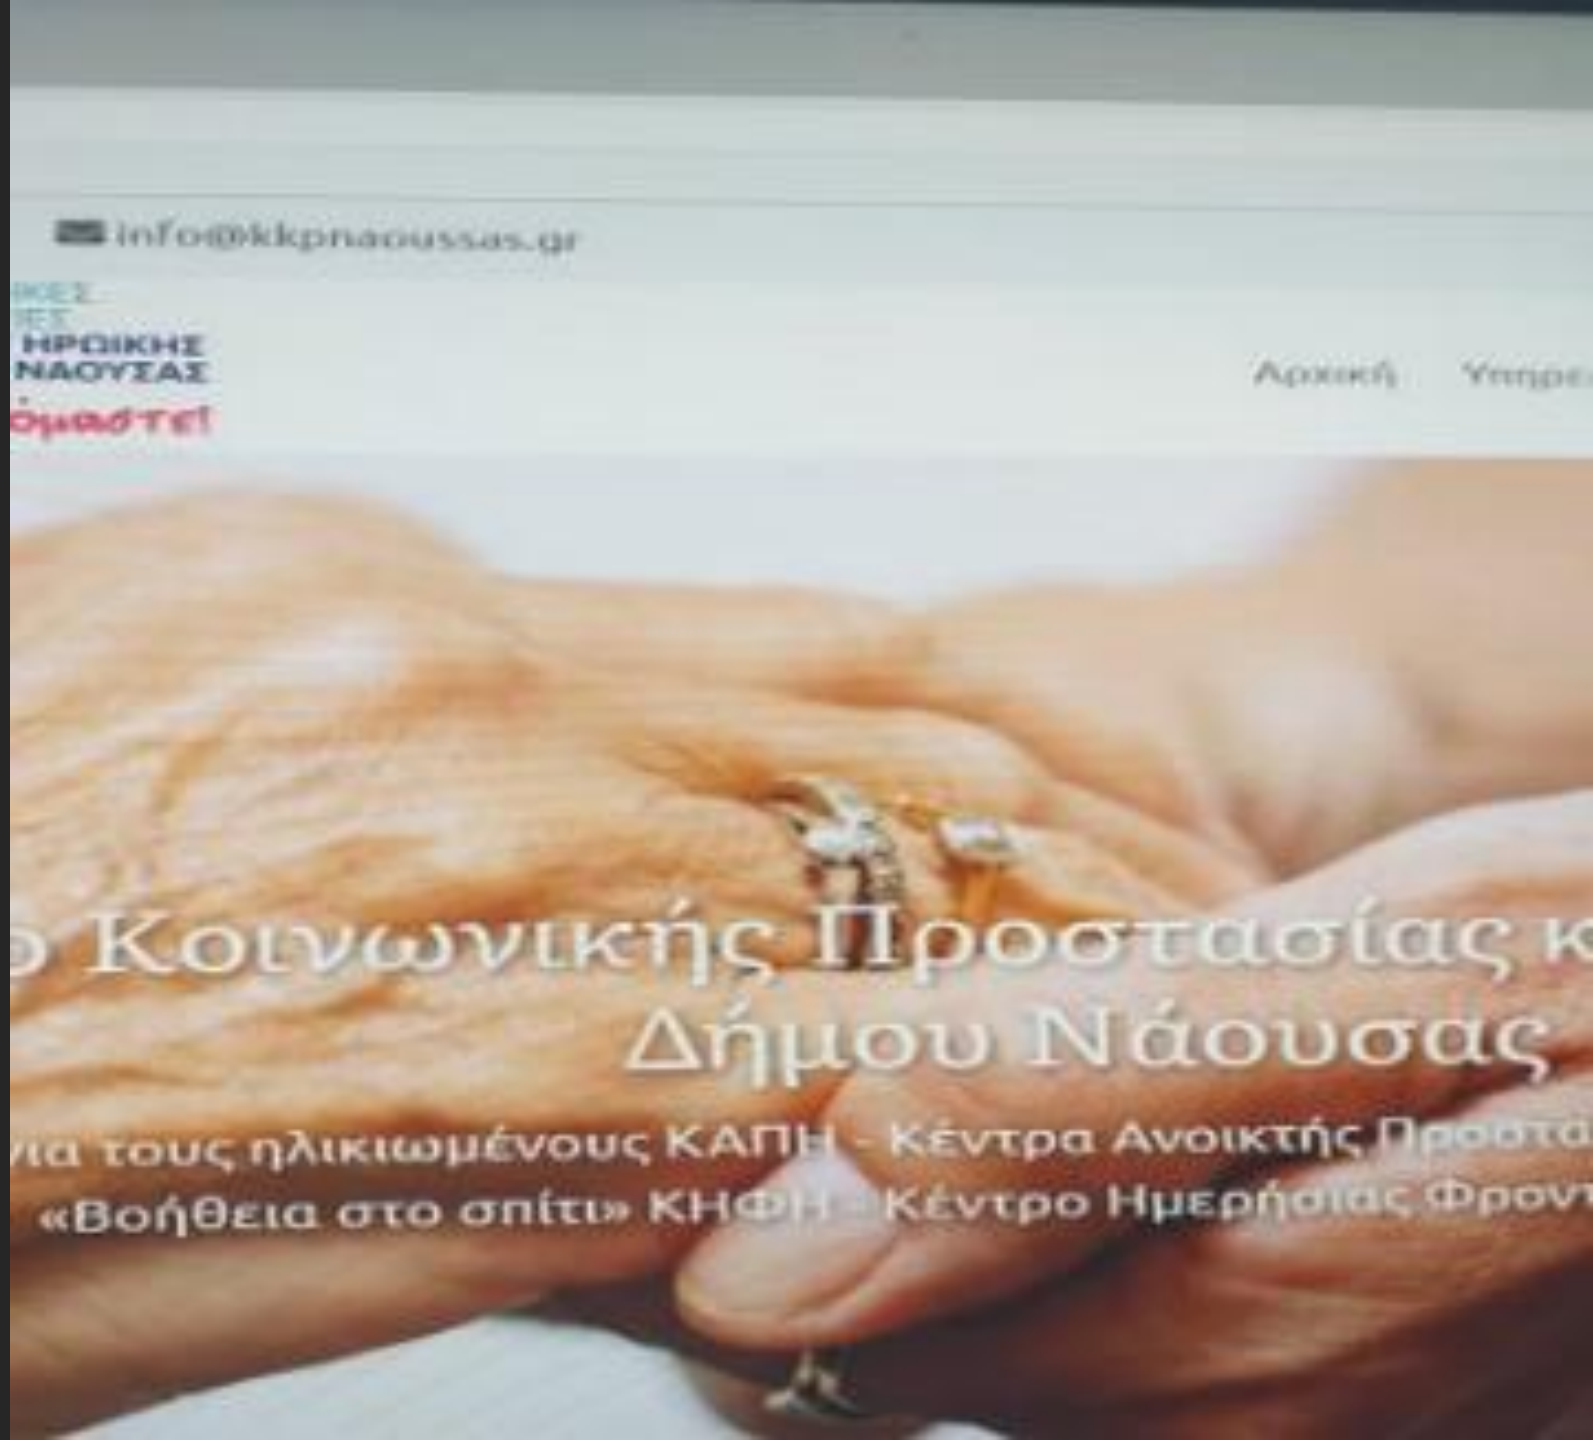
info@kkpnaoussas.gr

ΚΕΣ
ΙΕΣ
ΗΡΩΙΚΗΣ
ΝΑΟΥΣΑΣ
όμαστε!

Αρχική Υπηρε

ο Κοινωνικής Προστασίας κ
Δήμου Νάουσας

για τους ηλικιωμένους ΚΑΠΗ - Κέντρα Ανοικτής Προστα
«Βοήθεια στο σπίτι» ΚΗΦΗ - Κέντρο Ημερήσιας Φροντ